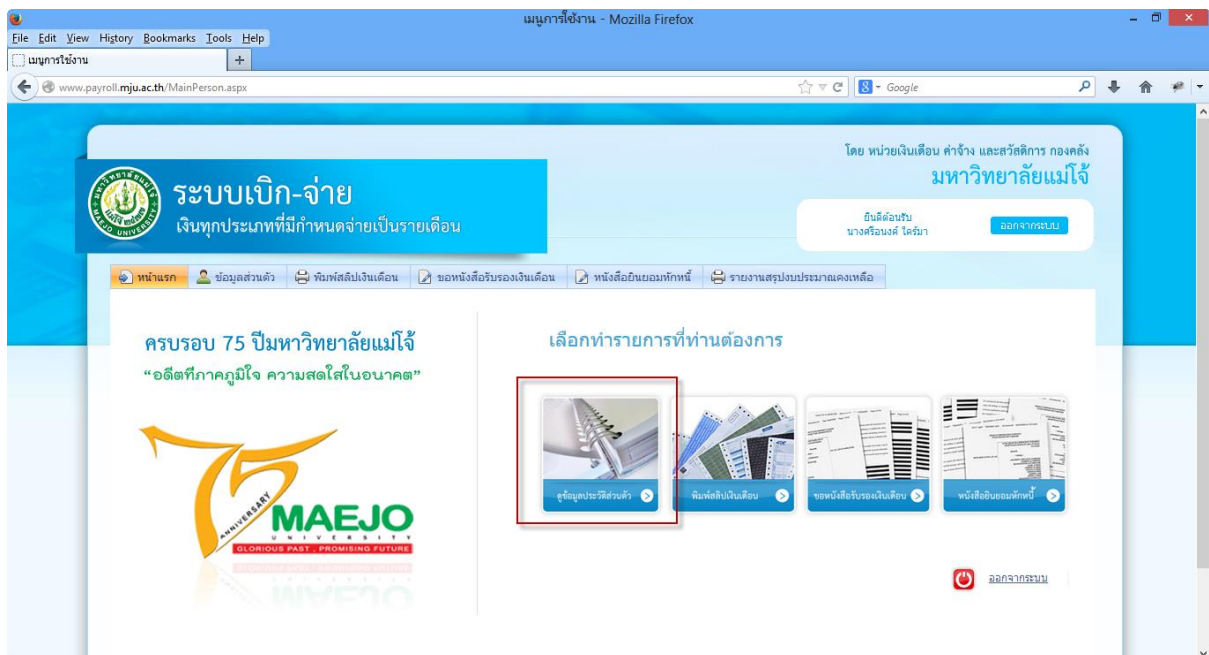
เมนูการใช้งาน - Mozilla Firefox

File Edit View History Bookmarks Tools Help

เมนูการใช้งาน

www.payroll.mju.ac.th/MainPerson.aspx

Google

โดย หน่วยเงินเดือน ค่าจ้าง และสวัสดิการ กองคลัง
มหาวิทยาลัยแม่โจ้

ระบบเบิก-จ่าย
เงินทุกประเภทที่มีกำหนดจ่ายเป็นรายเดือน

ยินดีต้อนรับ
นางศรีอนงค์ ใครีมา

ออกจากระบบ

หน้าแรก | ข้อมูลส่วนตัว | พิมพ์สลิปเงินเดือน | ขอหนังสือรับรองเงินเดือน | หนังสือยินยอมหักหนี้ | รายงานสรุปงบประมาณคงเหลือ

ครบรอบ 75 ปีมหาวิทยาลัยแม่โจ้
"อดีตที่ภาคภูมิใจ ความสดใสในอนาคต"

75 ANNIVERSARY
MAEJO
UNIVERSITY
GLORIOUS PAST , PROMISING FUTURE

เลือกทำรายการที่ท่านต้องการ

ดูข้อมูลประวัติส่วนตัว

พิมพ์สลิปเงินเดือน

ขอหนังสือรับรองเงินเดือน

หนังสือยินยอมหักหนี้

ออกจากระบบ